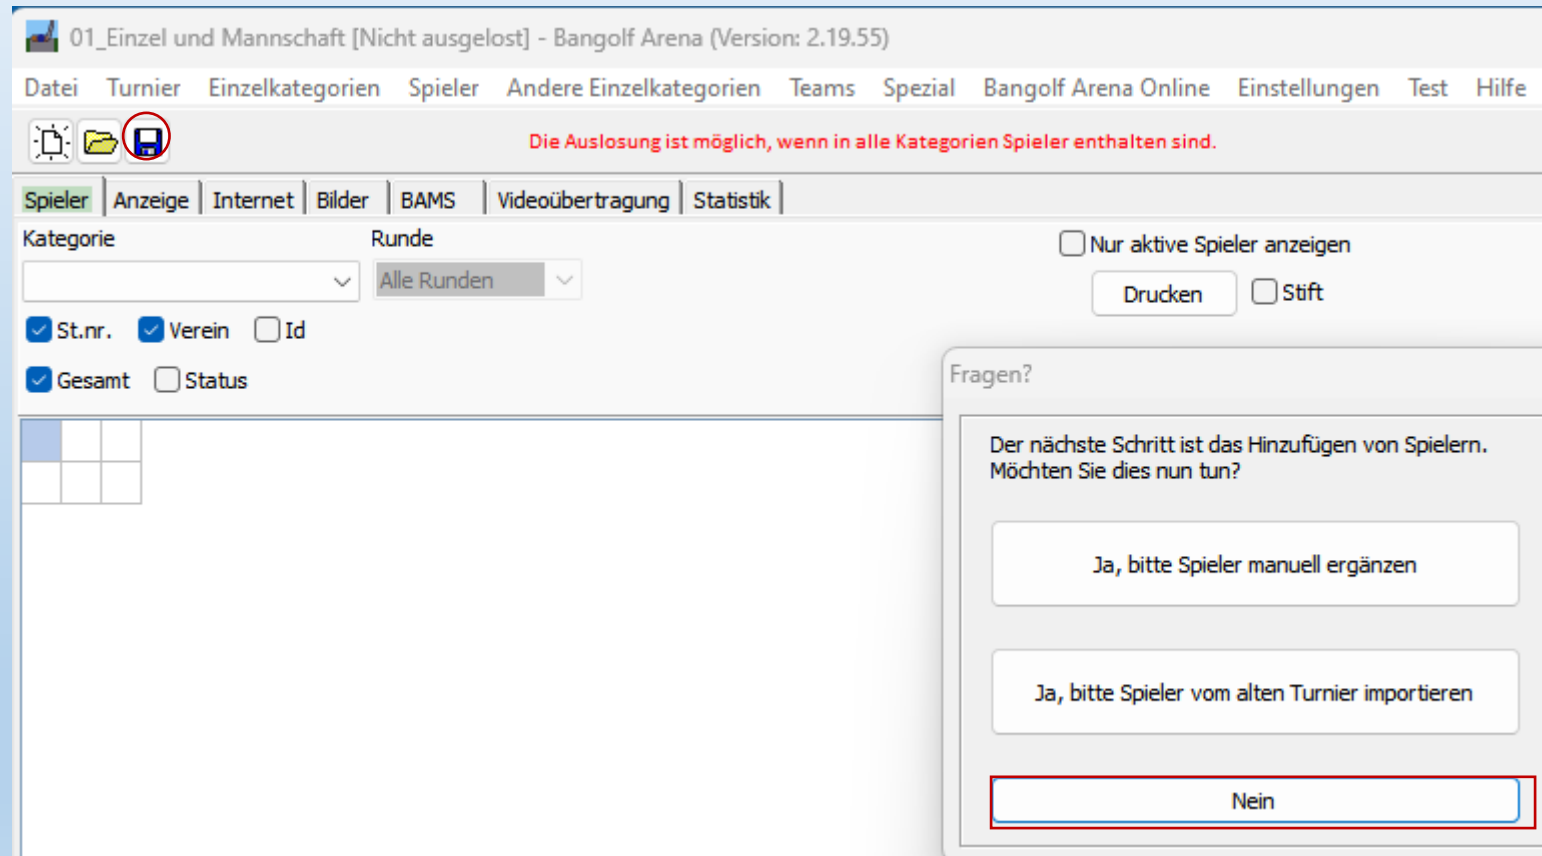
01_Einzel und Mannschaft [Nicht ausgelost] - Bangolf Arena (Version: 2.19.55)

Datei Turnier Einzelkategorien Spieler Andere Einzelkategorien Teams Spezial Bangolf Arena Online Einstellungen Test Hilfe

Die Auslosung ist möglich, wenn in alle Kategorien Spieler enthalten sind.

Spieler Anzeige Internet Bilder BAMS Videoübertragung Statistik

Kategorie

Runde

Alle Runden

Nur aktive Spieler anzeigen

Drucken

Stift

St.nr.

Verein

Id

Gesamt

Status

Fragen?

Der nächste Schritt ist das Hinzufügen von Spielern. Möchten Sie dies nun tun?

Ja, bitte Spieler manuell ergänzen

Ja, bitte Spieler vom alten Turnier importieren

Nein